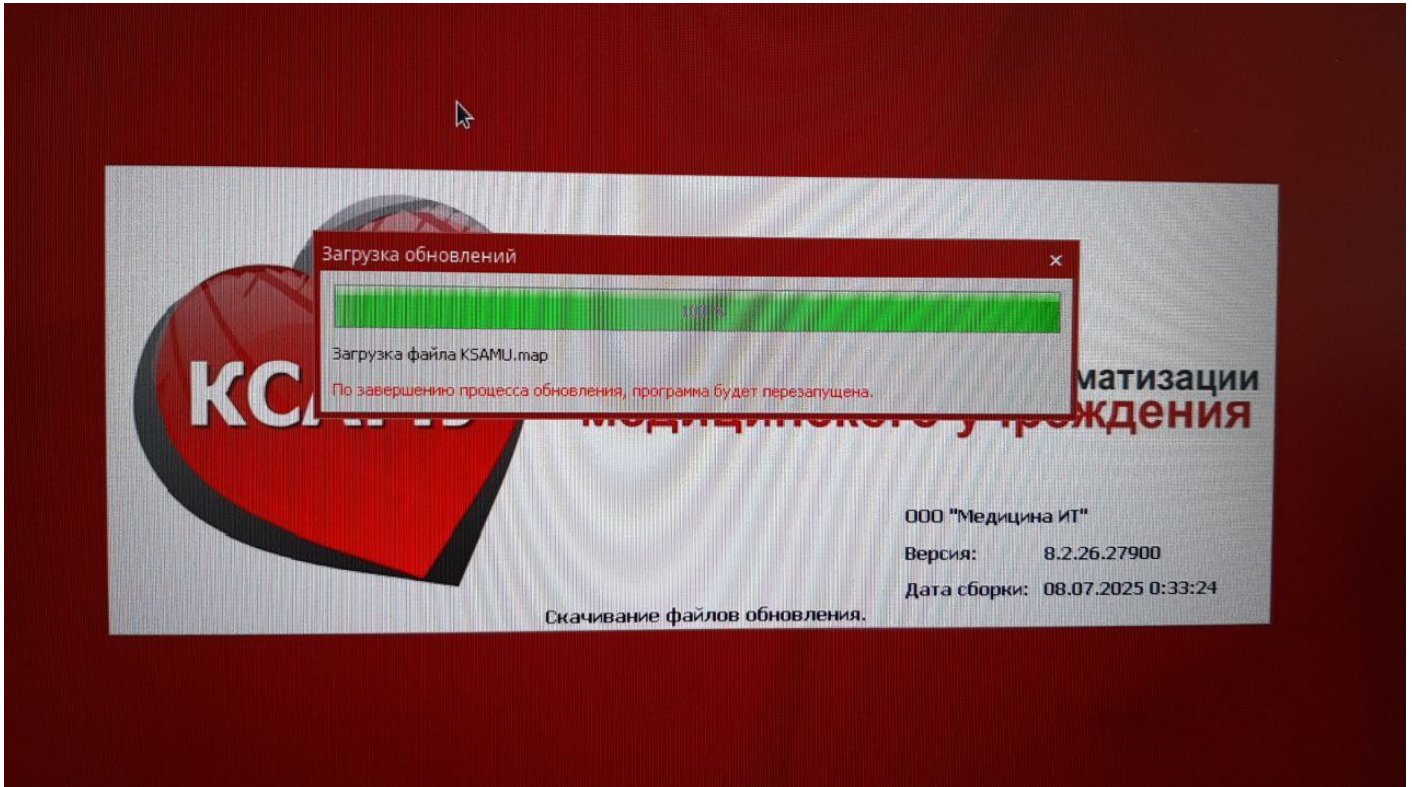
Загрузка обновлений

×

100%

Загрузка файла KSAMU.map

По завершению процесса обновления, программа будет перезапущена.

КСАМУ

матизации

медицинского учреждения

ООО "Медицина ИТ"

Версия: 8.2.26.27900

Дата сборки: 08.07.2025 0:33:24

Скачивание файлов обновления.